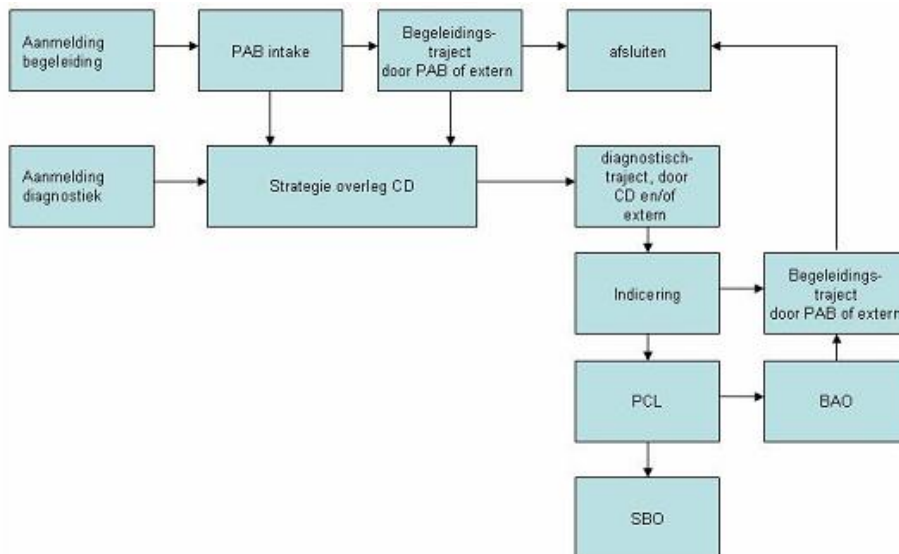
Aanmelding begeleiding

PAB intake

Begeleidings-traject door PAB of extern

afsluiten

Aanmelding diagnostiek

Strategie overleg CD

diagnostisch-traject, door CD en/of extern

Indicering

Begeleidings-traject door PAB of extern

PCL

BAO

SBO